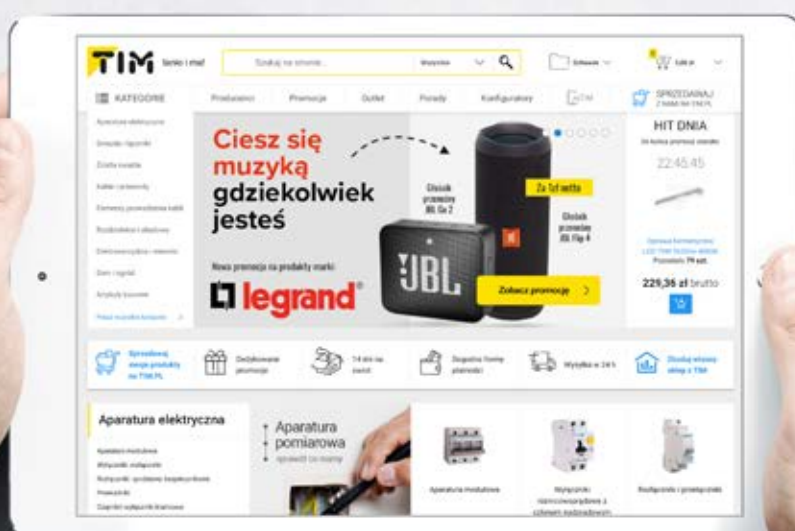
TIM Szybko i mad

Szukaj na stronie... Wszystkie

Schowek

0,00 zł

KATEGORIE

Producenci

Promocje

Outlet

Porady

Konfiguratory

SPRZEDAWAJ Z NAMI NA TIM.PL

Aparatura elektryczna

Gniazda i łączniki

Źródła światła

Kable i przewody

Elementy prowadzenia kabli

Rozdzielnice i obudowy

Elektroinstalacja i elementy

Dom i ogród

Artykuły biurowe

Ciesz się muzyką gdziekolwiek jesteś

Głośnik przenośny JBL Go 2

Za 1zł netto

Głośnik przenośny JBL Flip 4

Nowa promocja na produkty marki:

legrand

JBL

Zobacz promocje

HIT DNIA

22:45:45

229,36 zł brutto

Sprzedawaj swoje produkty na TIM.PL

Dedykowane promocje

14 dni na zwrot

Wysyłka w 24 h

Zbuduj własny sklep z TIM

Aparatura elektryczna

Aparatura pomiarowa

Aparatura modułowa

Wyłączniki nadprądowe

Rozłączniki i przełączniki